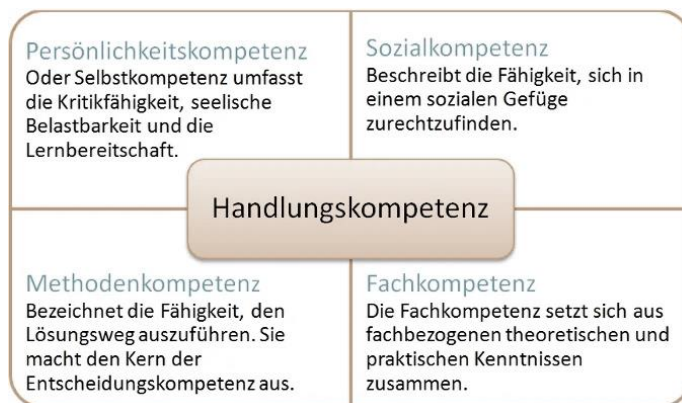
Persönlichkeitskompetenz
Oder Selbstkompetenz umfasst die Kritikfähigkeit, seelische Belastbarkeit und die Lernbereitschaft.

Sozialkompetenz
Beschreibt die Fähigkeit, sich in einem sozialen Gefüge zurechtzufinden.

Handlungskompetenz

Methodenkompetenz
Bezeichnet die Fähigkeit, den Lösungsweg auszuführen. Sie macht den Kern der Entscheidungskompetenz aus.

Fachkompetenz
Die Fachkompetenz setzt sich aus fachbezogenen theoretischen und praktischen Kenntnissen zusammen.